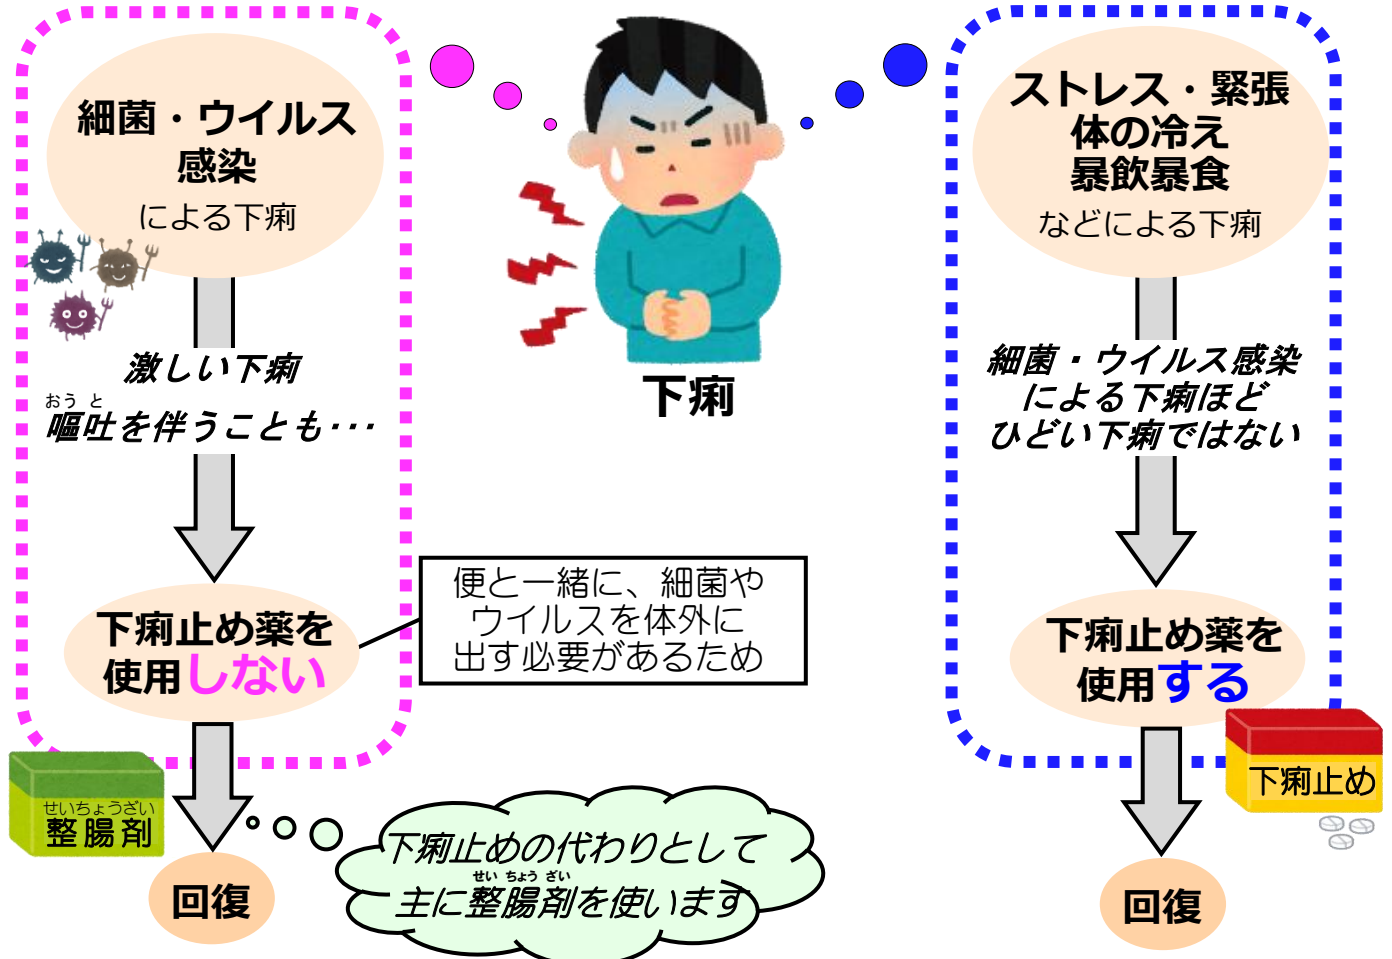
細菌・ウイルス
感染
による下痢

激しい下痢
おうと
嘔吐を伴うことも・・・

下痢止め薬を
使用しない

便と一緒に、細菌や
ウイルスを体外に
出す必要があるため

せいちょうざい
整腸剤

回復

下痢止めの代わりとして
せい ちょう ざい
主に整腸剤を使います

下痢

ストレス・緊張
体の冷え
暴飲暴食
などによる下痢

細菌・ウイルス感染
による下痢ほど
ひどい下痢ではない

下痢止め薬を
使用する

下痢止め

回復